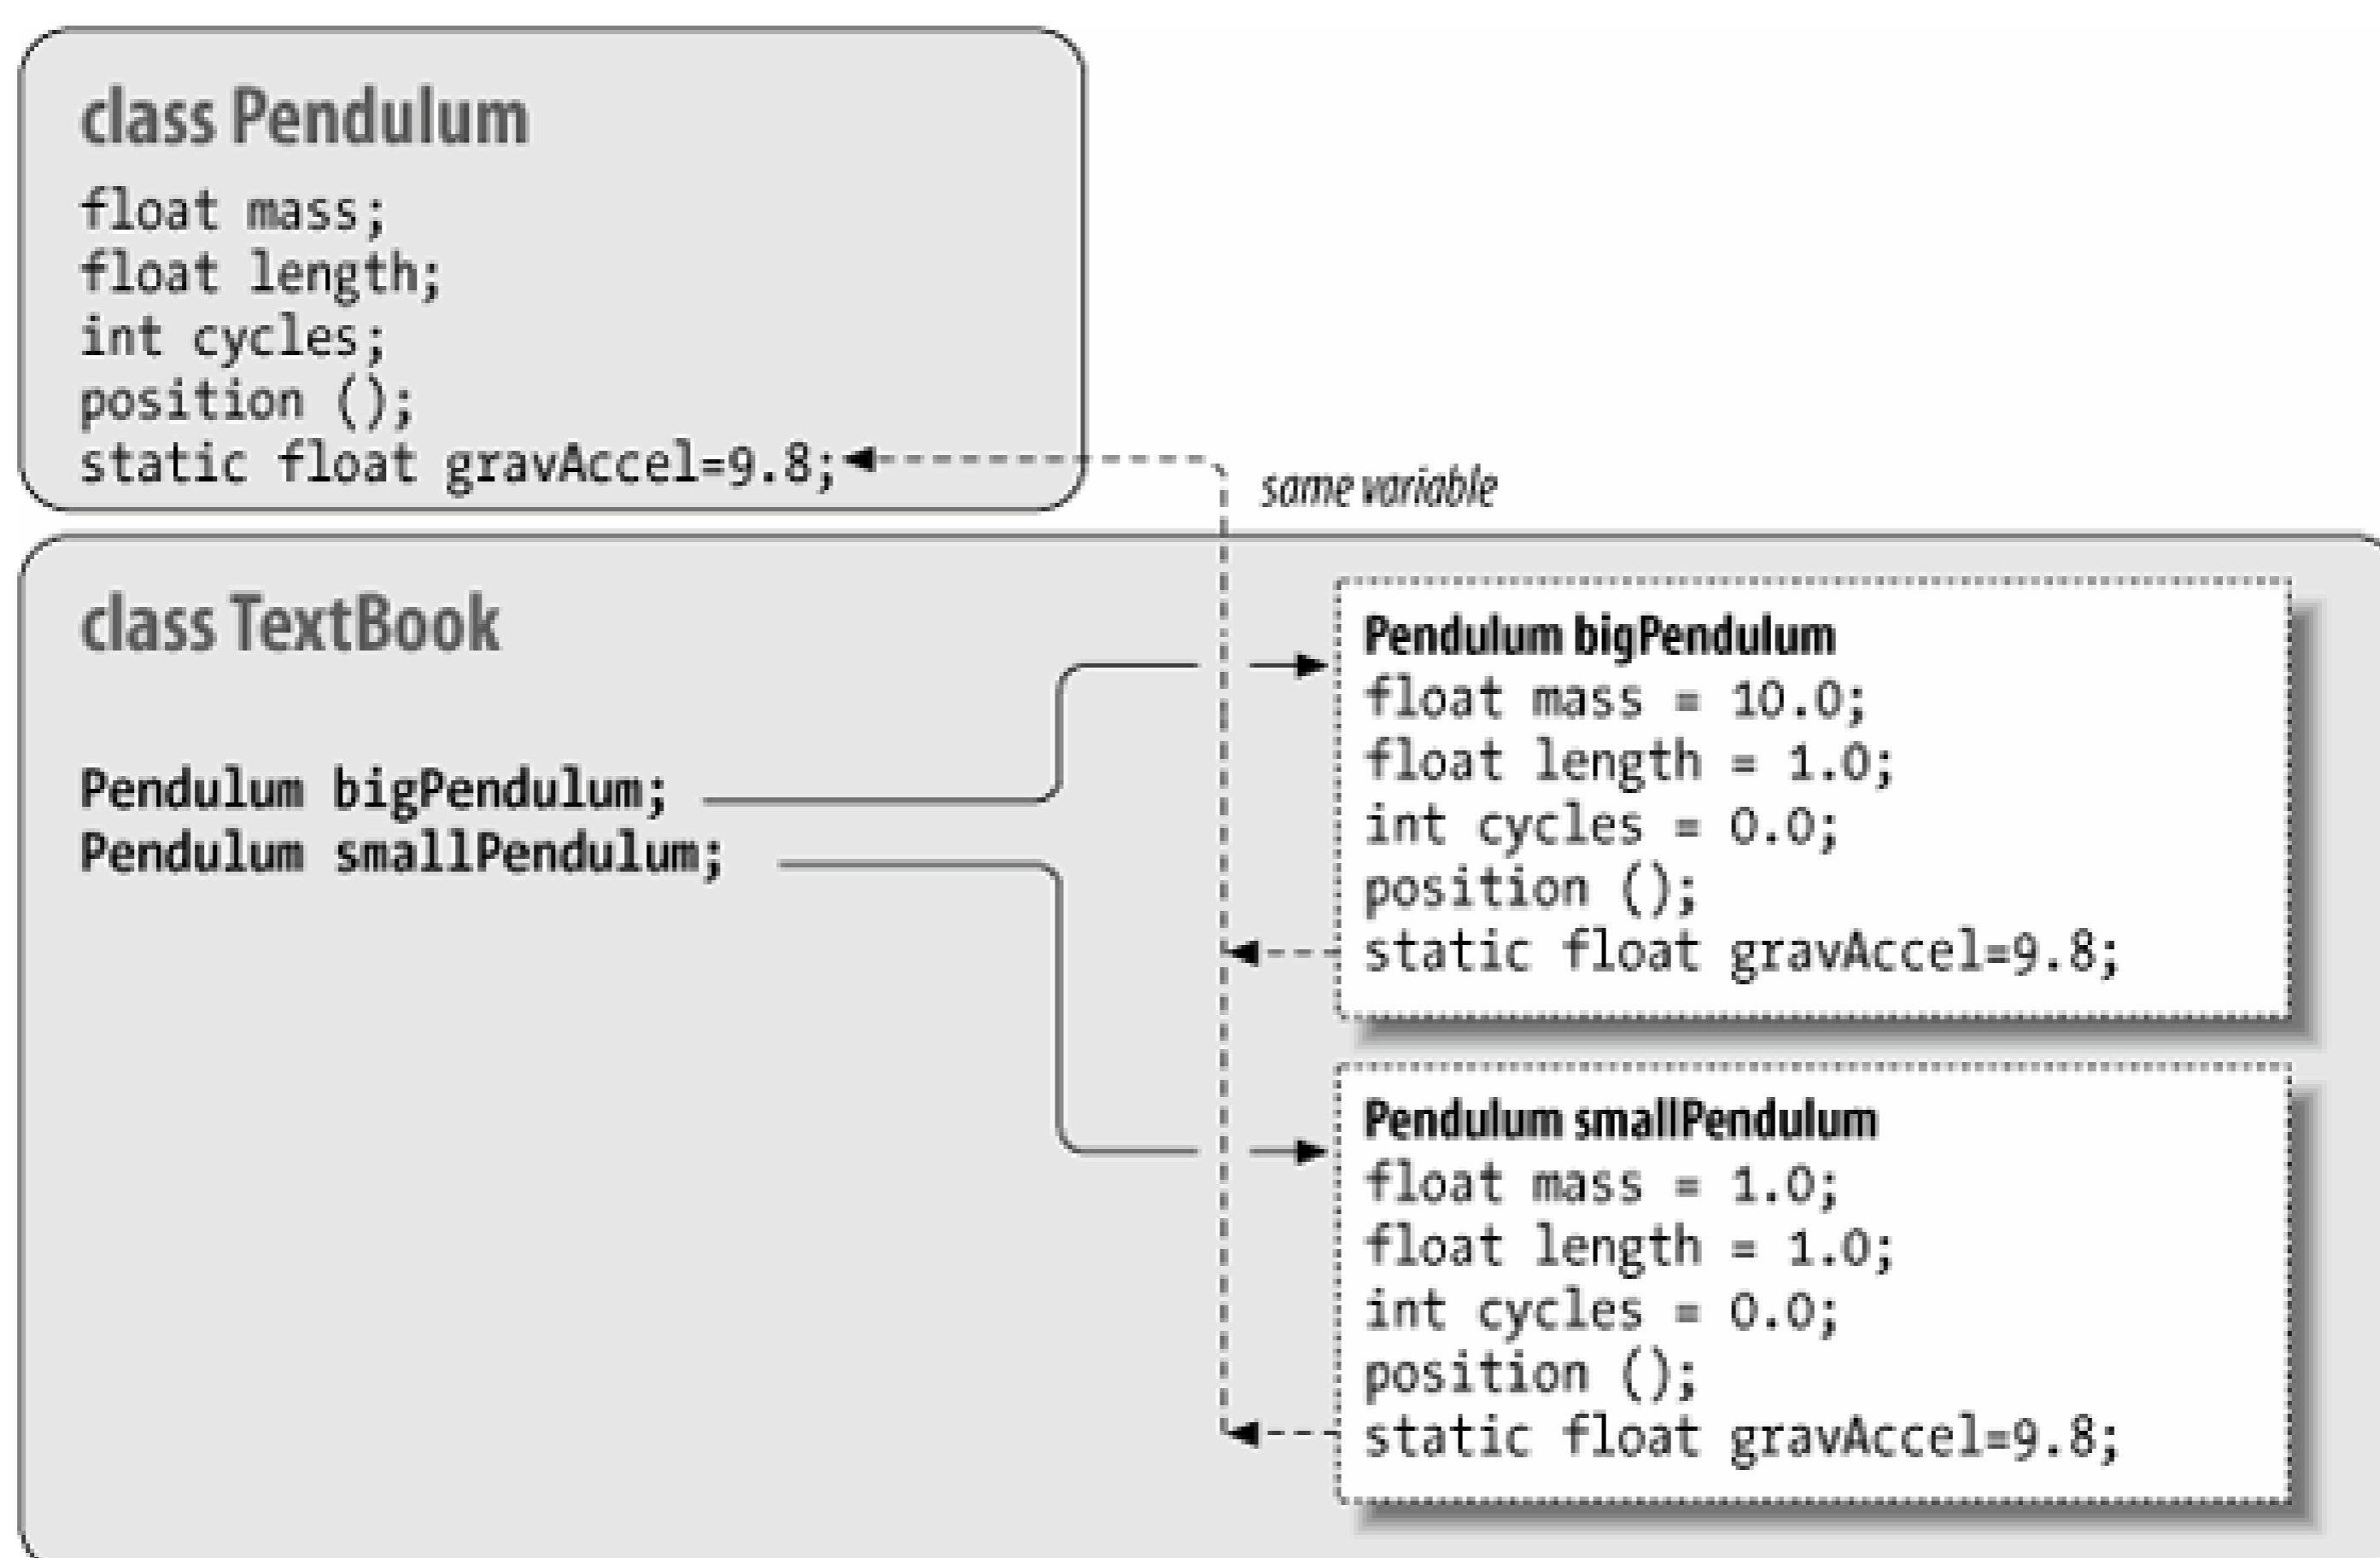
class Pendulum

float mass;
float length;
int cycles;
position ();
static float gravAccel=9.8;

same variable

class TextBook

Pendulum bigPendulum;
Pendulum smallPendulum;

Pendulum bigPendulum
float mass = 10.0;
float length = 1.0;
int cycles = 0.0;
position ();
static float gravAccel=9.8;

Pendulum smallPendulum
float mass = 1.0;
float length = 1.0;
int cycles = 0.0;
position ();
static float gravAccel=9.8;